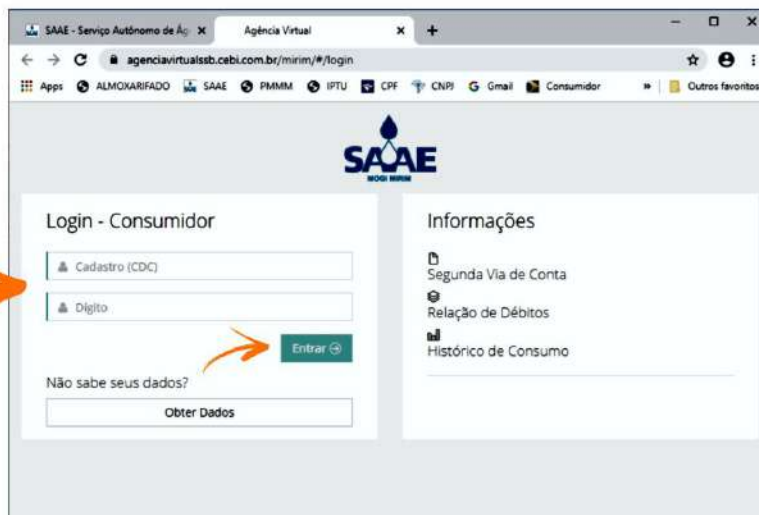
SAAE - Serviço Autônomo de Ág ×
Agência Virtual ×
+
agenciavirtualssb.cebi.com.br/mirim/#/login
Apps ALMOXARIFADO SAAE PMMM IPTU CPF CNPJ Gmail Consumidor » Outros favoritos

SAAE
MOGI MIRIM

Login - Consumidor

Cadastro (CDC)

Dígito

Entrar

Não sabe seus dados?

Obter Dados

Informações

Segunda Via de Conta

Relação de Débitos

Histórico de Consumo